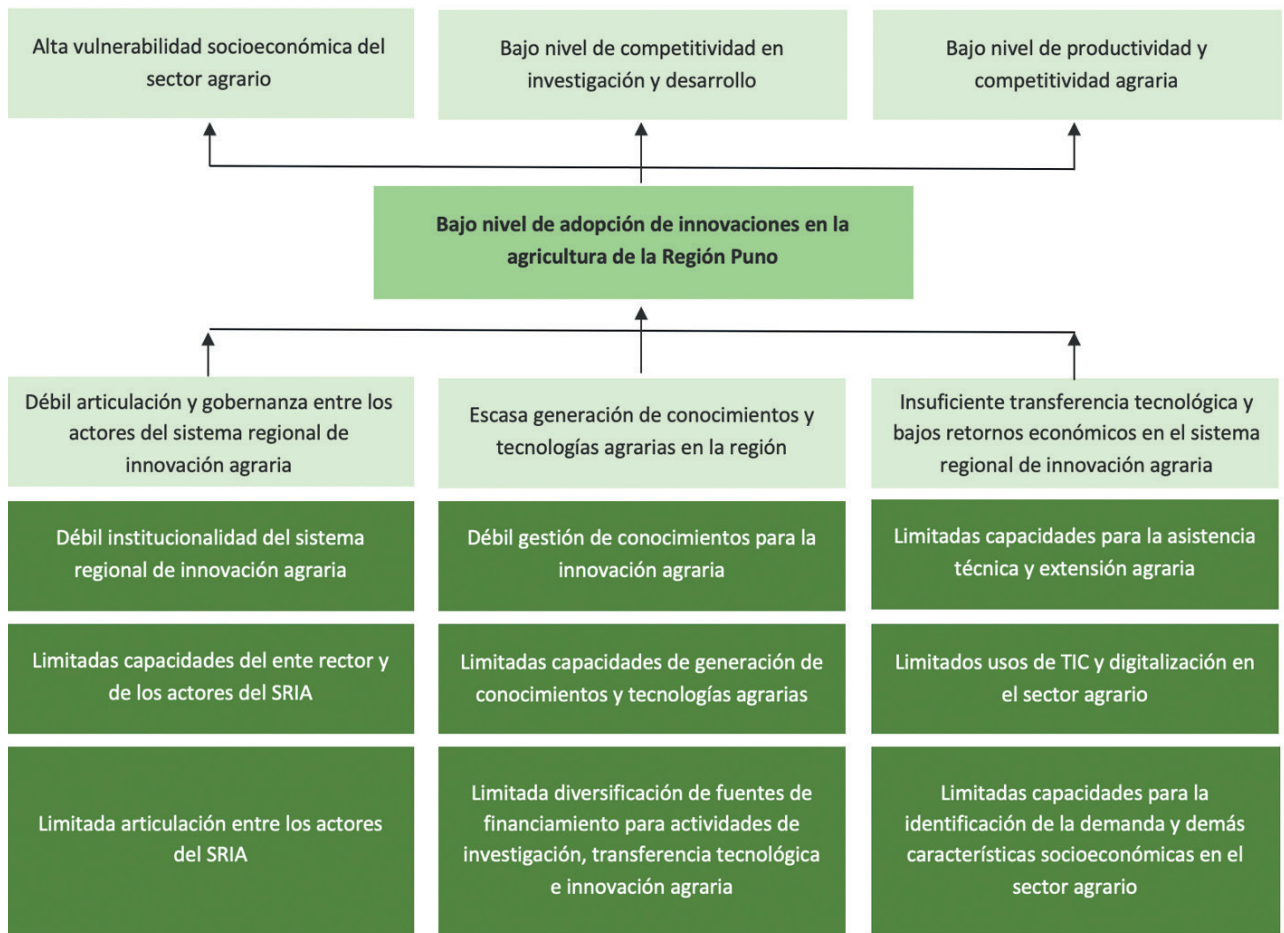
Alta vulnerabilidad socioeconómica del sector agrario

Bajo nivel de competitividad en investigación y desarrollo

Bajo nivel de productividad y competitividad agraria

Bajo nivel de adopción de innovaciones en la agricultura de la Región Puno

Débil articulación y gobernanza entre los actores del sistema regional de innovación agraria

Débil institucionalidad del sistema regional de innovación agraria

Limitadas capacidades del ente rector y de los actores del SRIA

Limitada articulación entre los actores del SRIA

Escasa generación de conocimientos y tecnologías agrarias en la región

Débil gestión de conocimientos para la innovación agraria

Limitadas capacidades de generación de conocimientos y tecnologías agrarias

Limitada diversificación de fuentes de financiamiento para actividades de investigación, transferencia tecnológica e innovación agraria

Insuficiente transferencia tecnológica y bajos retornos económicos en el sistema regional de innovación agraria

Limitadas capacidades para la asistencia técnica y extensión agraria

Limitados usos de TIC y digitalización en el sector agrario

Limitadas capacidades para la identificación de la demanda y demás características socioeconómicas en el sector agrario